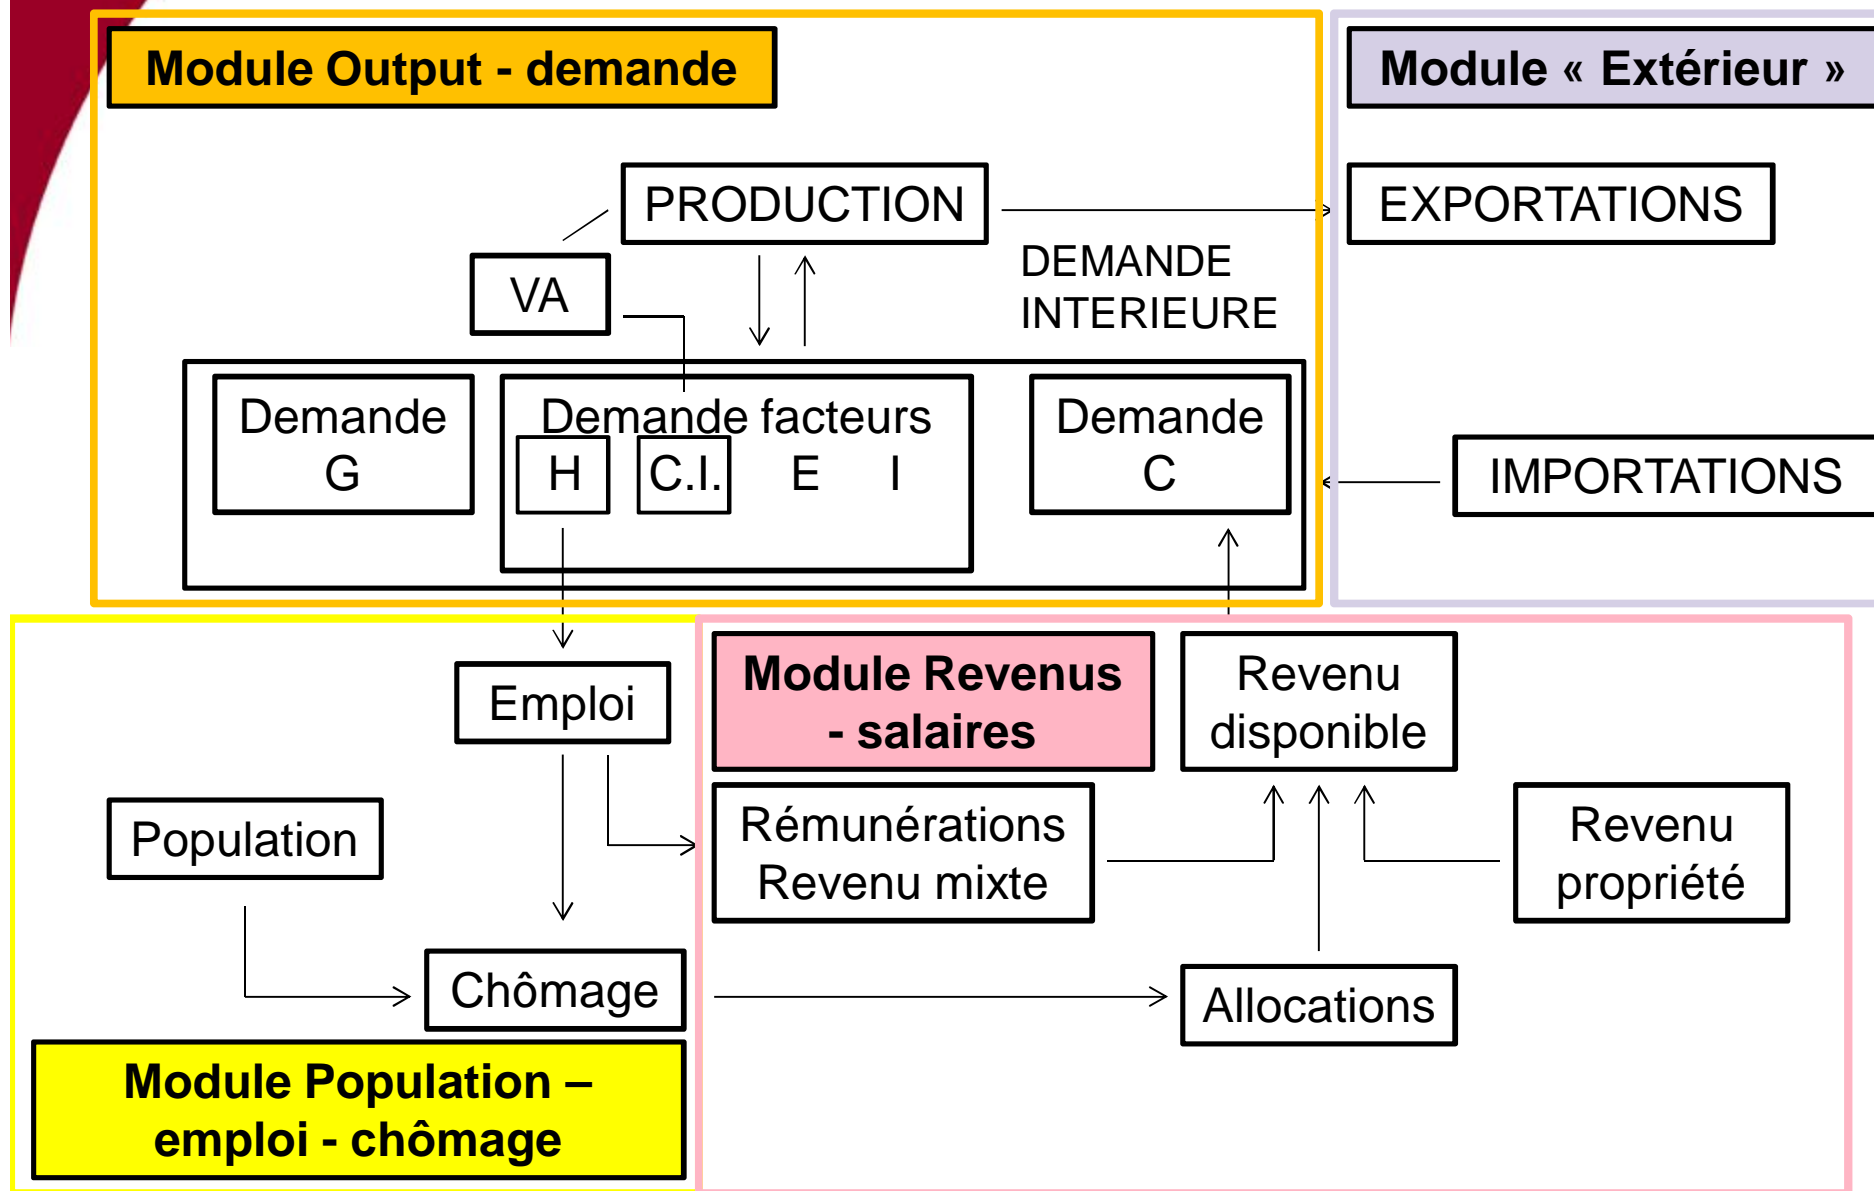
Module Output - demande

Module « Extérieur »

PRODUCTION

EXPORTATIONS

VA

DEMANDE INTERIEURE

Demande G

Demande facteurs

H

C.I.

E

I

Demande C

IMPORTATIONS

Emploi

Module Revenus - salaires

Revenu disponible

Population

Rémunérations Revenu mixte

Revenu propriété

Chômage

Allocations

Module Population – emploi - chômage